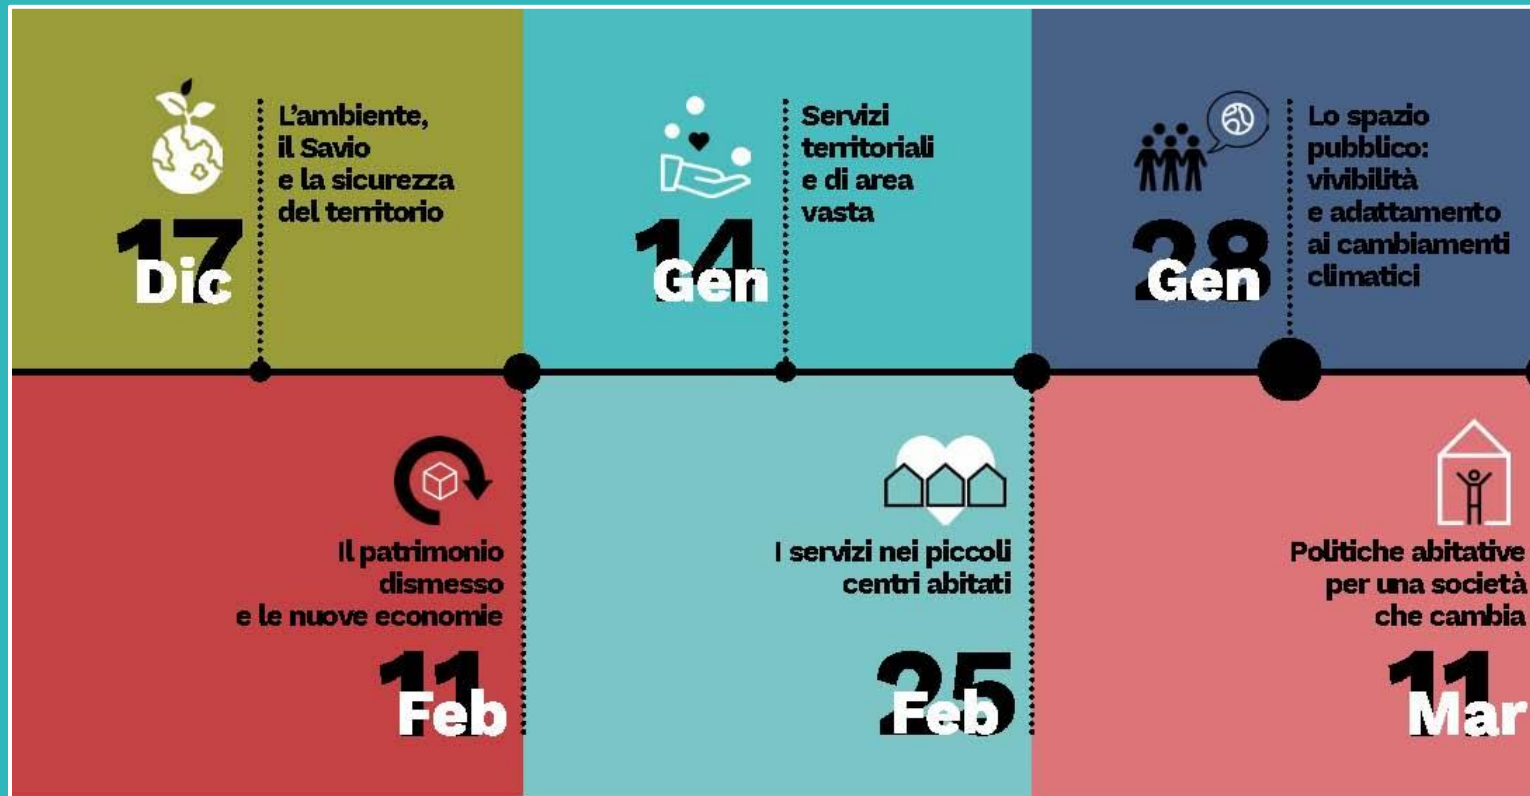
17 Dic
L'ambiente, il Savio e la sicurezza del territorio

14 Gen
Servizi territoriali e di area vasta

28 Gen
Lo spazio pubblico: vivibilità e adattamento ai cambiamenti climatici

Il patrimonio dismesso e le nuove economie
11 Feb

I servizi nei piccoli centri abitati
25 Feb

Politiche abitative per una società che cambia
11 Mar